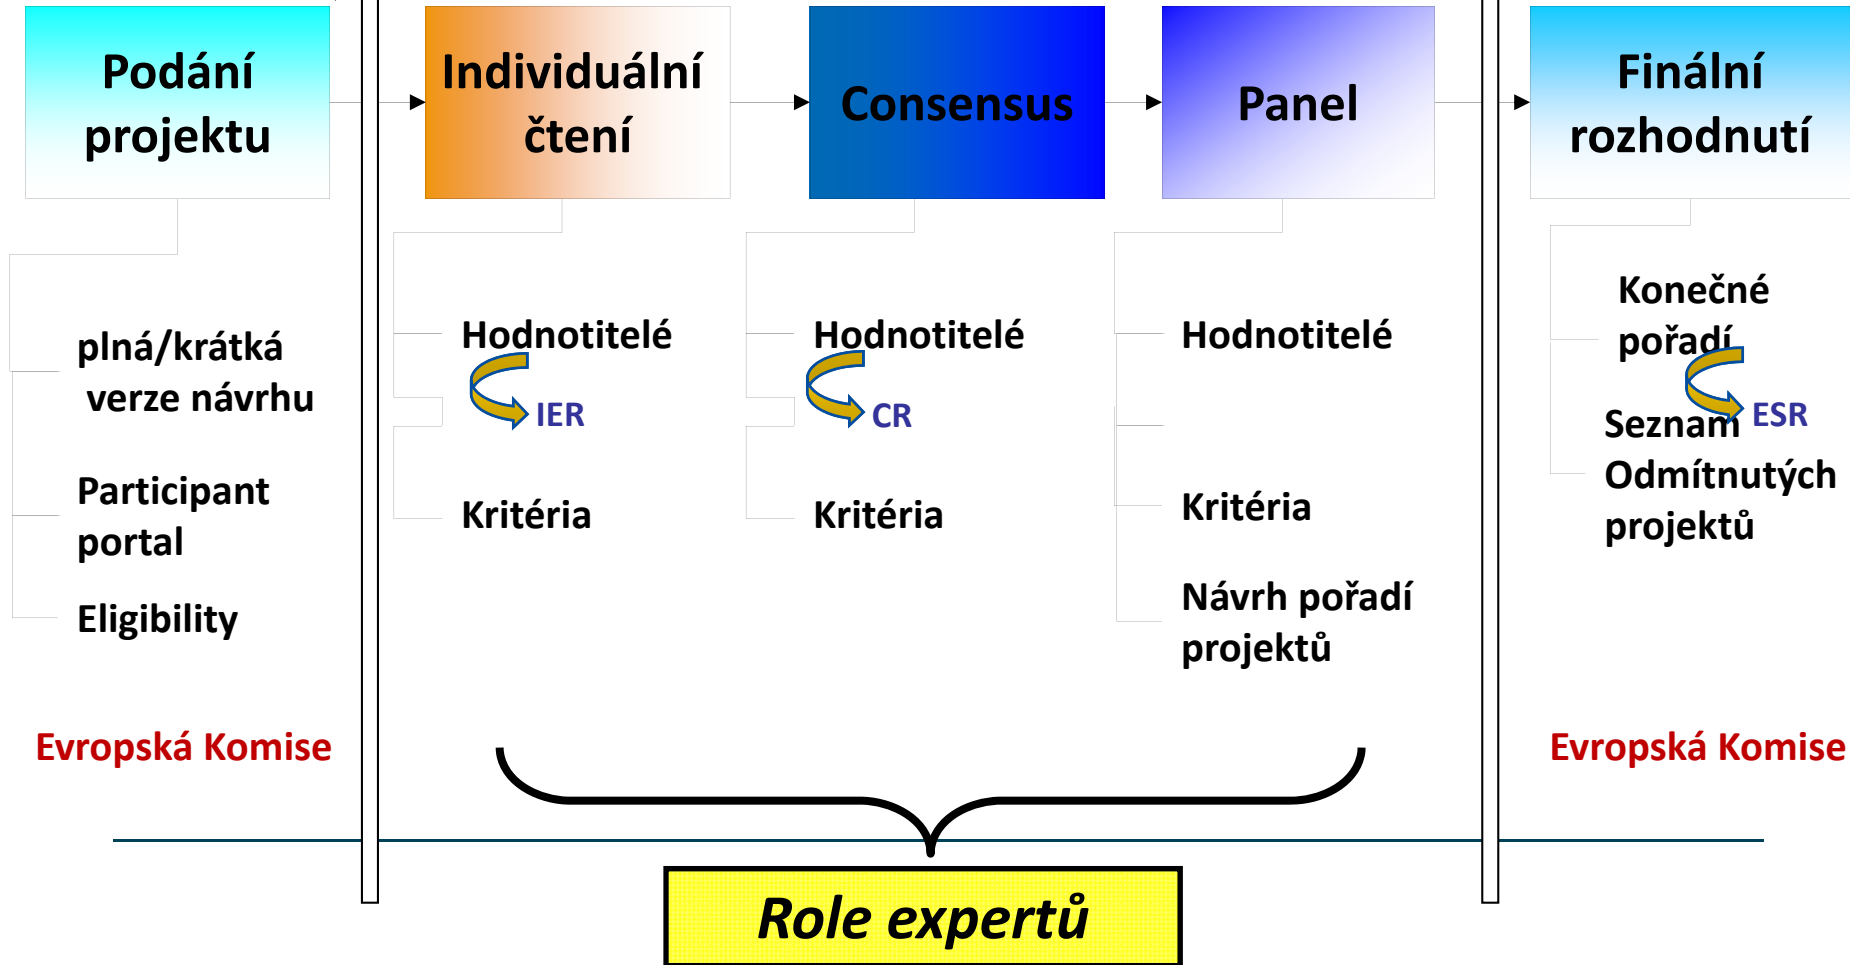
Podání projektu

plná/krátká verze návrhu

Participant portal

Eligibility

Evropská Komise

Individuální čtení

Hodnotitelé

IER

Kritéria

Consensus

Hodnotitelé

CR

Kritéria

Panel

Hodnotitelé

Kritéria

Návrh pořadí projektů

Finální rozhodnutí

Konečné pořadí

ESR

Seznam Odmítnutých projektů

Evropská Komise

Role expertů